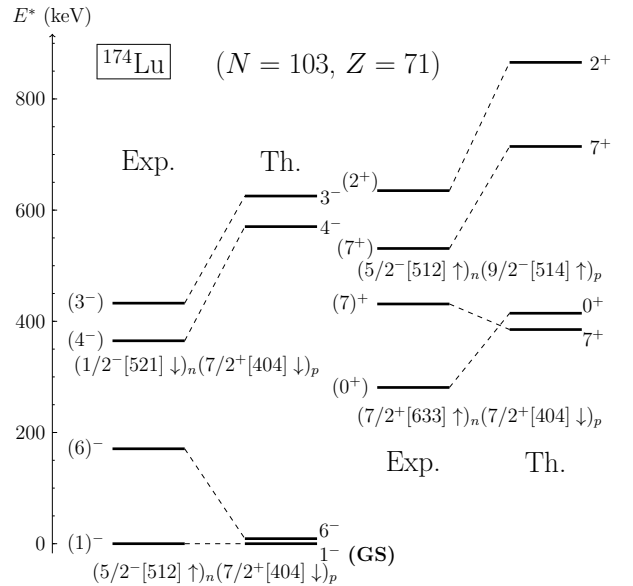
$E^*$ (keV)

$^{174}$Lu $(N = 103,\, Z = 71)$

800

600

400

200

0

Exp. Th.

$3^-$ $(2^+)$

$4^-$

$(3^-)$

$(4^-)$

$(1/2^-[521]\downarrow)_n(7/2^+[404]\downarrow)_p$

$(6)^-$

$(1)^-$

$6^-$

$1^-$ (GS)

$(5/2^-[512]\uparrow)_n(7/2^+[404]\downarrow)_p$

$2^+$

$7^+$

$(7^+)$

$(5/2^-[512]\uparrow)_n(9/2^-[514]\uparrow)_p$

$(7)^+$

$0^+$

$7^+$

$(0^+)$

$(7/2^+[633]\uparrow)_n(7/2^+[404]\downarrow)_p$

Exp. Th.